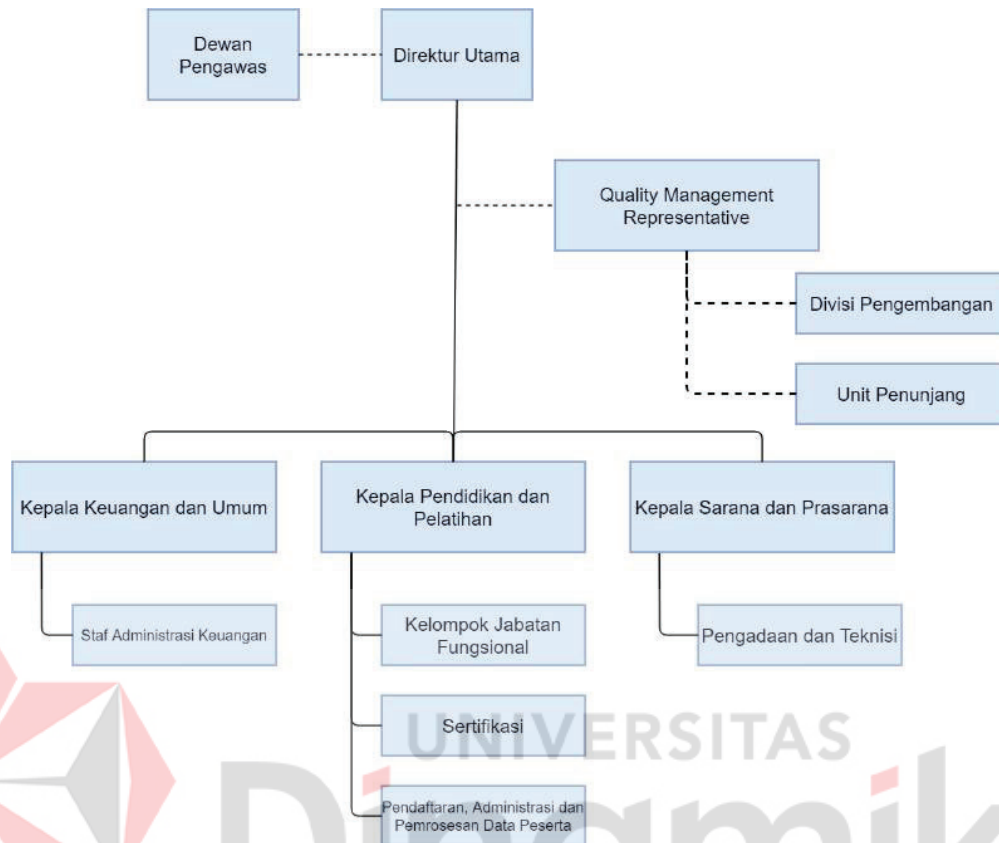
Dewan Pengawas

Direktur Utama

Quality Management Representative

Divisi Pengembangan

Unit Penunjang

Kepala Keuangan dan Umum

Kepala Pendidikan dan Pelatihan

Kepala Sarana dan Prasarana

Staf Administrasi Keuangan

Kelompok Jabatan Fungsional

Pengadaan dan Teknisi

Sertifikasi

Pendaftaran, Administrasi dan Pemrosesan Data Peserta

UNIVERSITAS

Dinamika